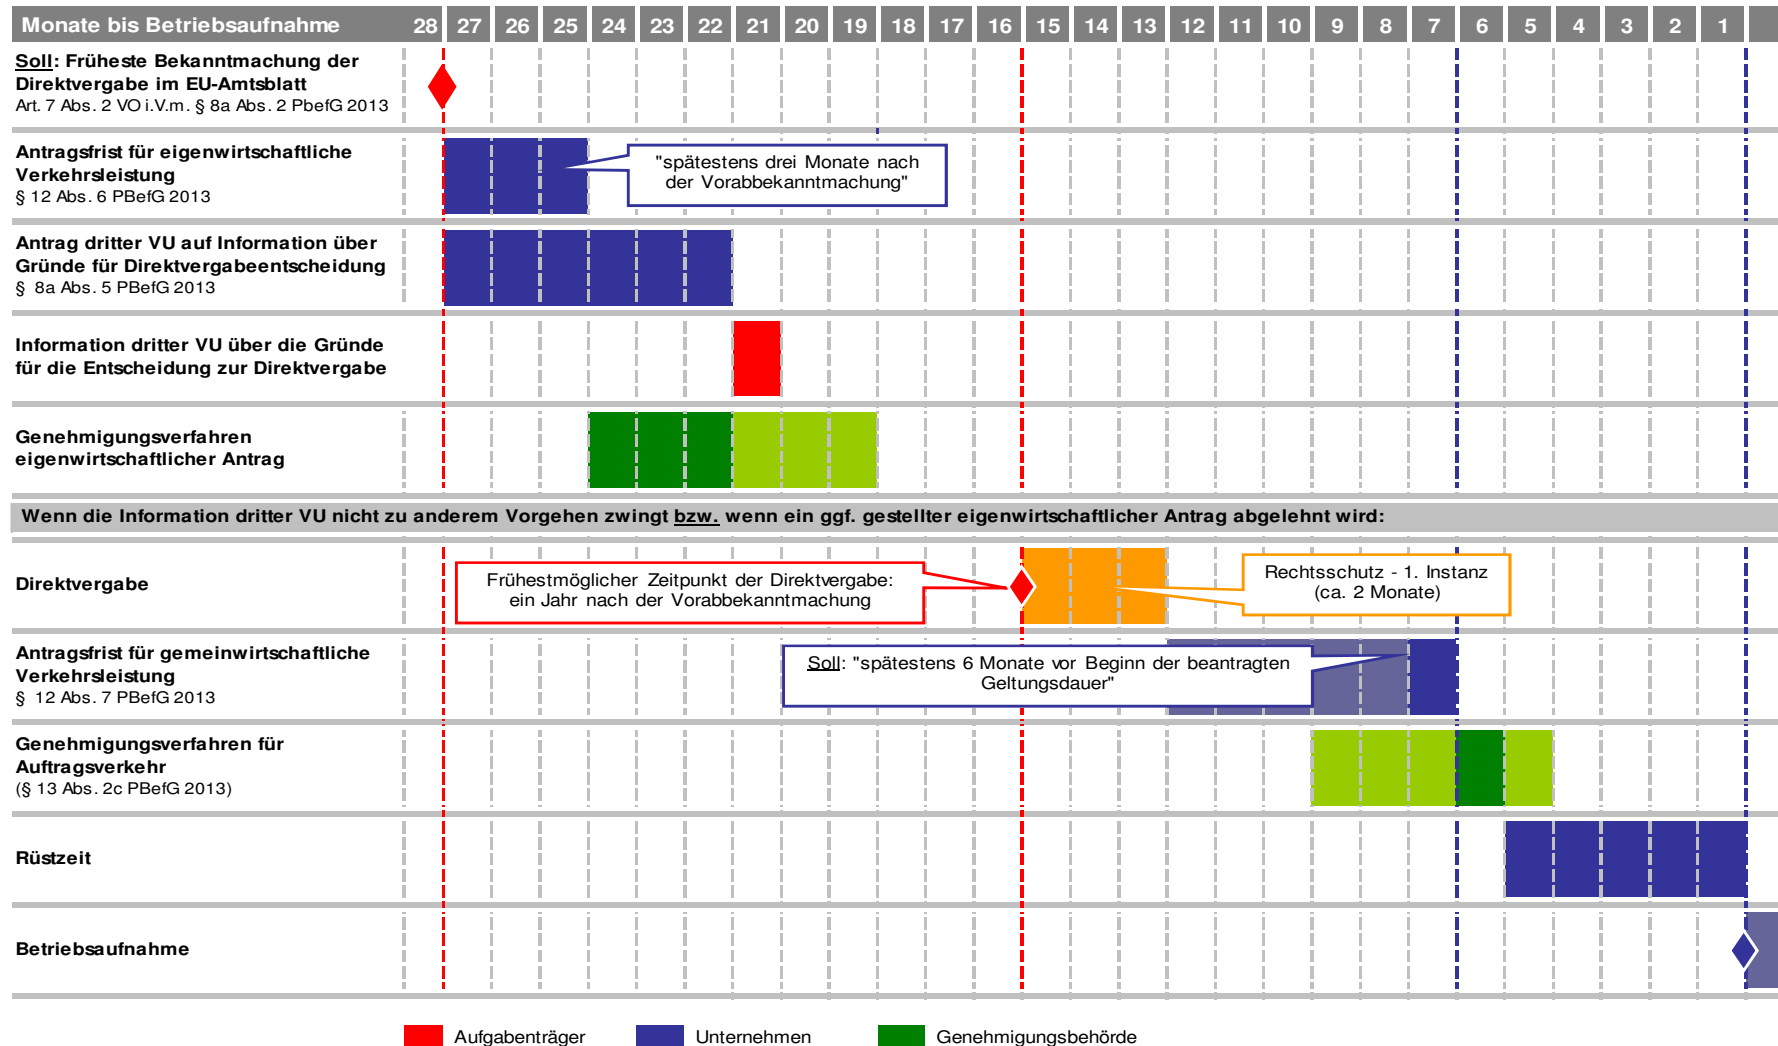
Monate bis Betriebsaufnahme 28 27 26 25 24 23 22 21 20 19 18 17 16 15 14 13 12 11 10 9 8 7 6 5 4 3 2 1

Soll: Früheste Bekanntmachung der Direktvergabe im EU-Amtsblatt
Art. 7 Abs. 2 VO i.V.m. § 8a Abs. 2 PbefG 2013

Antragsfrist für eigenwirtschaftliche Verkehrsleistung
§ 12 Abs. 6 PBefG 2013

"spätestens drei Monate nach der Vorabbekanntmachung"

Antrag dritter VU auf Information über Gründe für Direktvergabeentscheidung
§ 8a Abs. 5 PBefG 2013

Information dritter VU über die Gründe für die Entscheidung zur Direktvergabe

Genehmigungsverfahren eigenwirtschaftlicher Antrag

Wenn die Information dritter VU nicht zu anderem Vorgehen zwingt bzw. wenn ein ggf. gestellter eigenwirtschaftlicher Antrag abgelehnt wird:

Direktvergabe

Frühestmöglicher Zeitpunkt der Direktvergabe: ein Jahr nach der Vorabbekanntmachung

Rechtsschutz - 1. Instanz (ca. 2 Monate)

Antragsfrist für gemeinwirtschaftliche Verkehrsleistung
§ 12 Abs. 7 PBefG 2013

Soll: "spätestens 6 Monate vor Beginn der beantragten Geltungsdauer"

Genehmigungsverfahren für Auftragsverkehr
(§ 13 Abs. 2c PBefG 2013)

Rüstzeit

Betriebsaufnahme

Aufgabenträger Unternehmen Genehmigungsbehörde